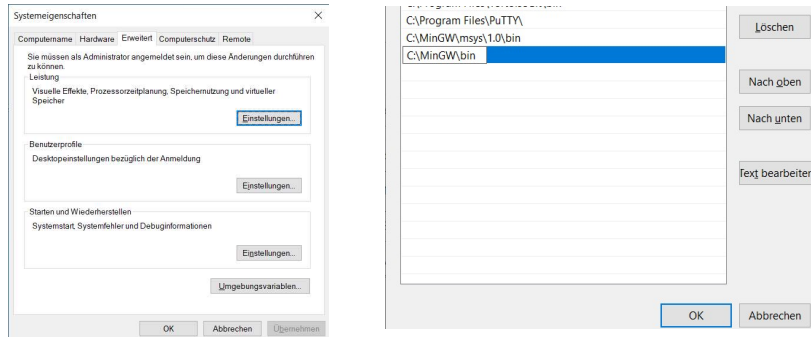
Systemeigenschaften

×

Computername Hardware Erweitert Computerschutz Remote

Sie müssen als Administrator angemeldet sein, um diese Änderungen durchführen zu können.

Leistung

Visuelle Effekte, Prozessorzeitplanung, Speichernutzung und virtueller Speicher

Einstellungen...

Benutzerprofile

Desktopeinstellungen bezüglich der Anmeldung

Einstellungen...

Starten und Wiederherstellen

Systemstart, Systemfehler und Debuginformationen

Einstellungen...

Umgebungsvariablen...

OK Abbrechen Übernehmen

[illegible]

C:\Program Files\PuTTY\

C:\MinGW\msys\1.0\bin

C:\MinGW\bin

Löschen

Nach oben

Nach unten

Text bearbeiten

OK Abbrechen